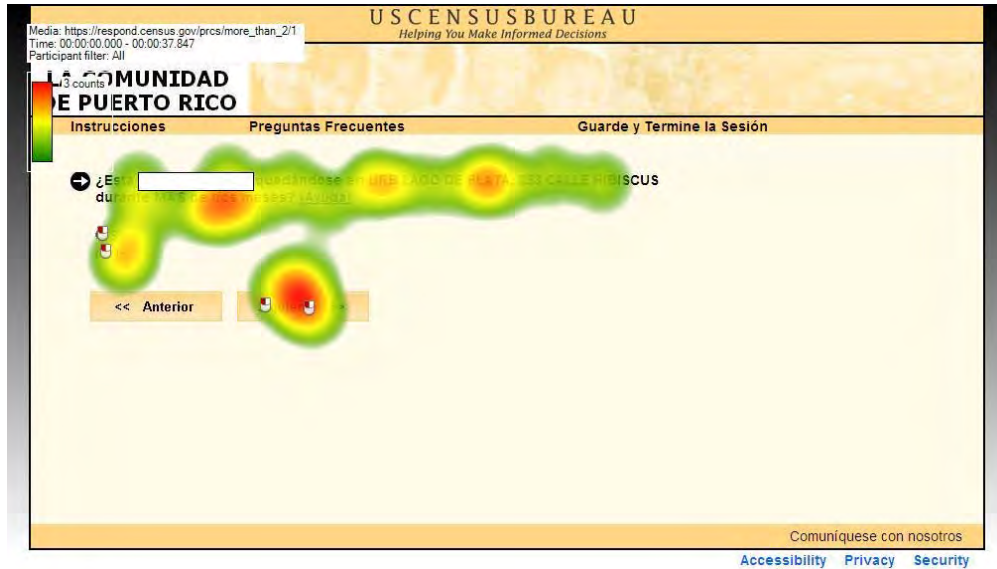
Media: https://respond.census.gov/prcs/more_than_2/1
Time: 00:00:00.000 - 00:00:37.847
Participant filter: All

13 counts

USCENSUSBUREAU
Helping You Make Informed Decisions

LA COMUNIDAD
DE PUERTO RICO

Instrucciones
Preguntas Frecuentes
Guarde y Termine la Sesión

¿Esta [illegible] quedándose en URB LAGO DE PLATA, 533 CALLE HIBISCUS durante MÁS de dos meses? (Ayuda)

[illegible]
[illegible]

<< Anterior
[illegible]

Comuníquese con nosotros

Accessibility Privacy Security